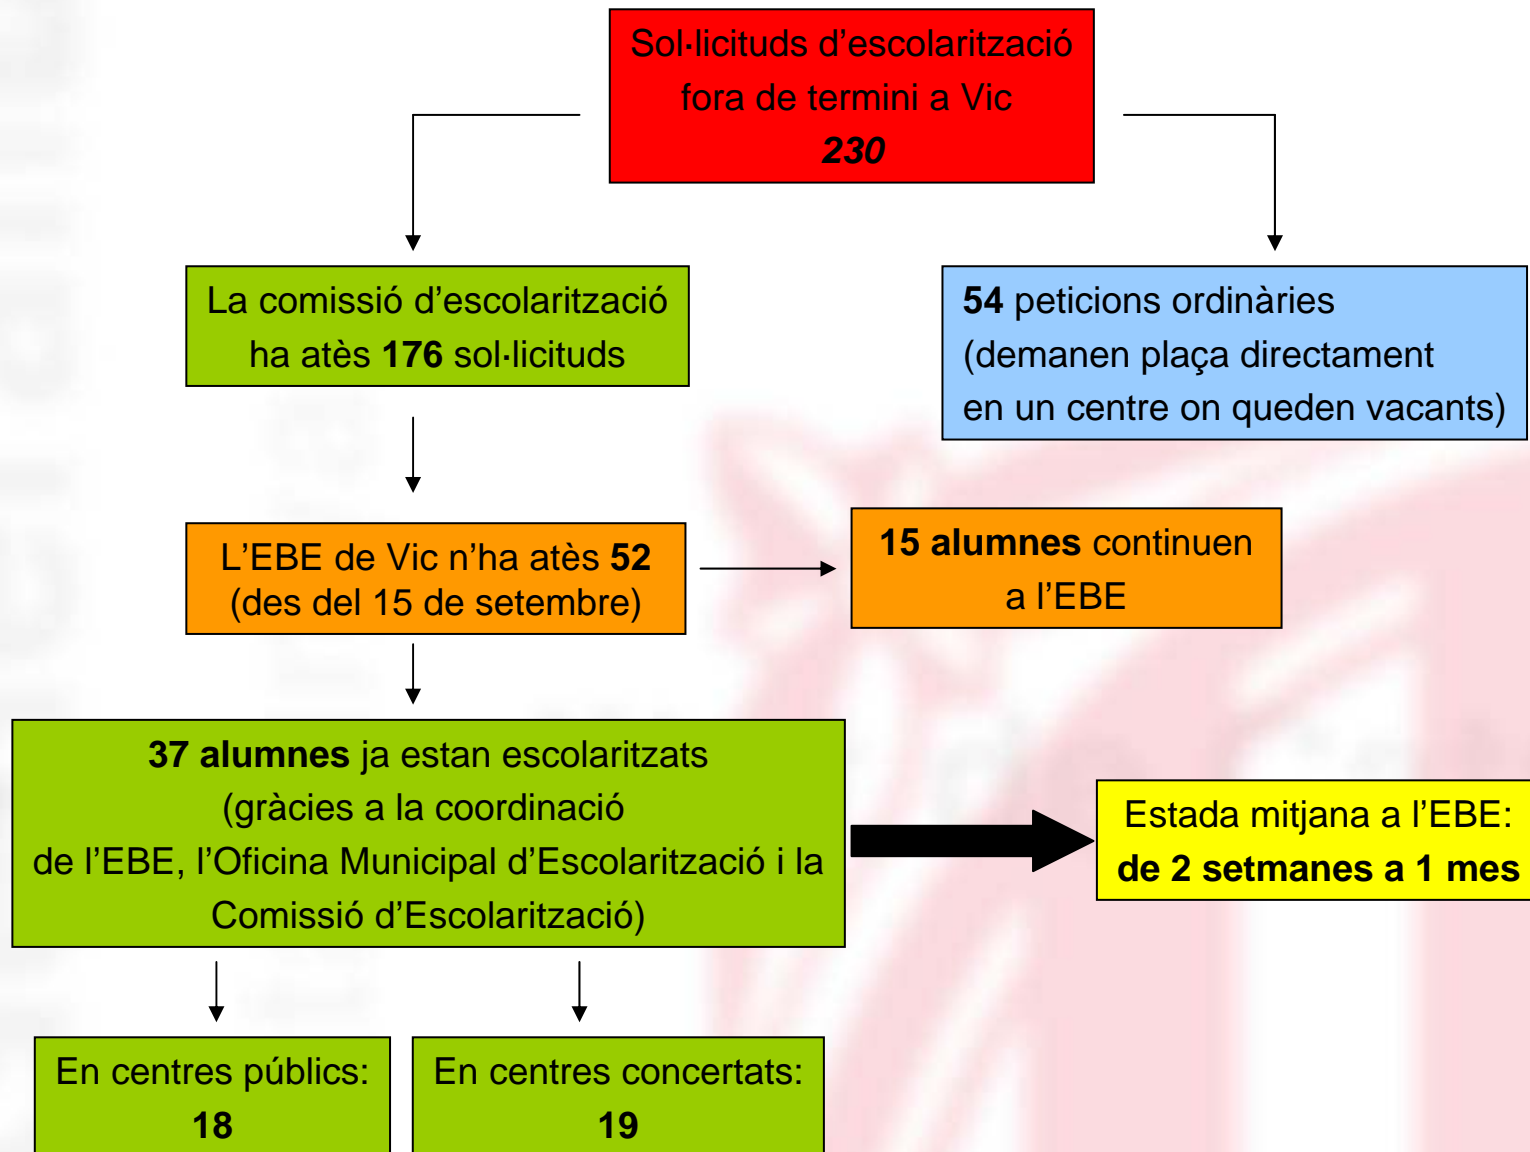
Sol·licituds d'escolarització fora de termini a Vic
230

La comissió d'escolarització ha atès 176 sol·licituds

54 peticions ordinàries (demanen plaça directament en un centre on queden vacants)

L'EBE de Vic n'ha atès 52 (des del 15 de setembre)

15 alumnes continuen a l'EBE

37 alumnes ja estan escolaritzats (gràcies a la coordinació de l'EBE, l'Oficina Municipal d'Escolarització i la Comissió d'Escolarització)

Estada mitjana a l'EBE: de 2 setmanes a 1 mes

En centres públics: 18

En centres concertats: 19